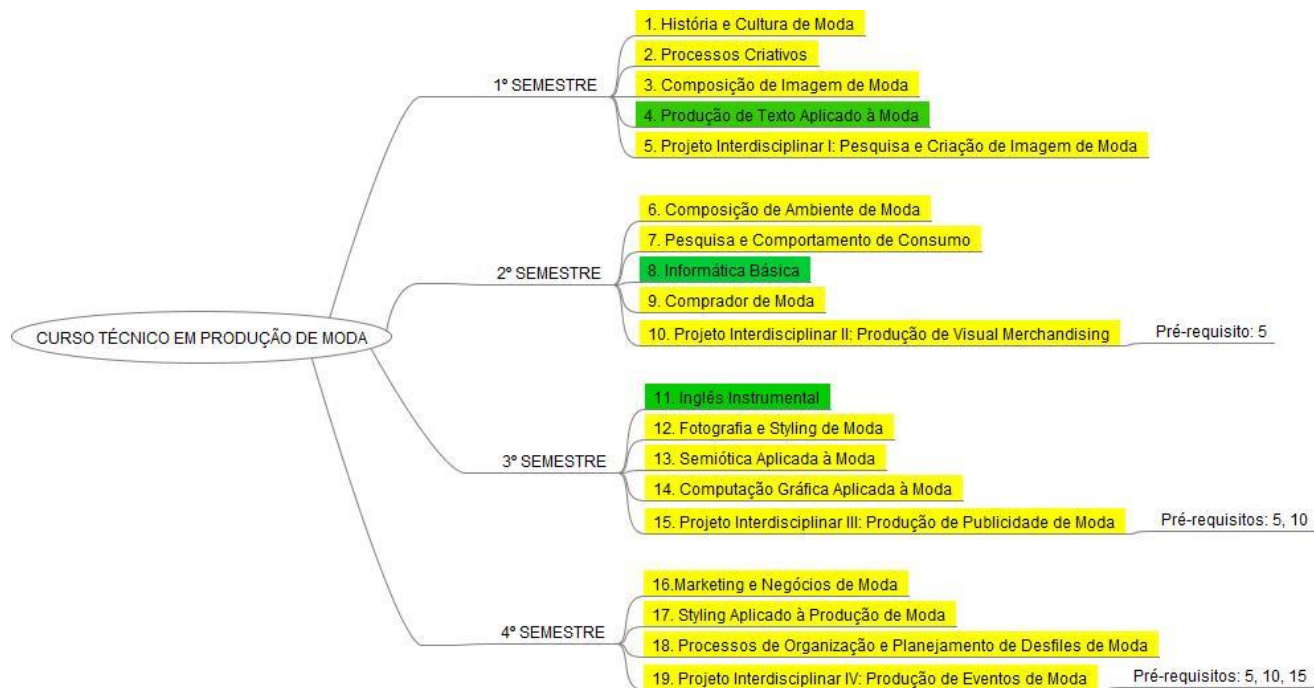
CURSO TÉCNICO EM PRODUÇÃO DE MODA

1º SEMESTRE
1. História e Cultura de Moda
2. Processos Criativos
3. Composição de Imagem de Moda
4. Produção de Texto Aplicado à Moda
5. Projeto Interdisciplinar I: Pesquisa e Criação de Imagem de Moda

2º SEMESTRE
6. Composição de Ambiente de Moda
7. Pesquisa e Comportamento de Consumo
8. Informática Básica
9. Comprador de Moda
10. Projeto Interdisciplinar II: Produção de Visual Merchandising
Pré-requisito: 5

3º SEMESTRE
11. Inglês Instrumental
12. Fotografia e Styling de Moda
13. Semiótica Aplicada à Moda
14. Computação Gráfica Aplicada à Moda
15. Projeto Interdisciplinar III: Produção de Publicidade de Moda
Pré-requisitos: 5, 10

4º SEMESTRE
16.Marketing e Negócios de Moda
17. Styling Aplicado à Produção de Moda
18. Processos de Organização e Planejamento de Desfiles de Moda
19. Projeto Interdisciplinar IV: Produção de Eventos de Moda
Pré-requisitos: 5, 10, 15